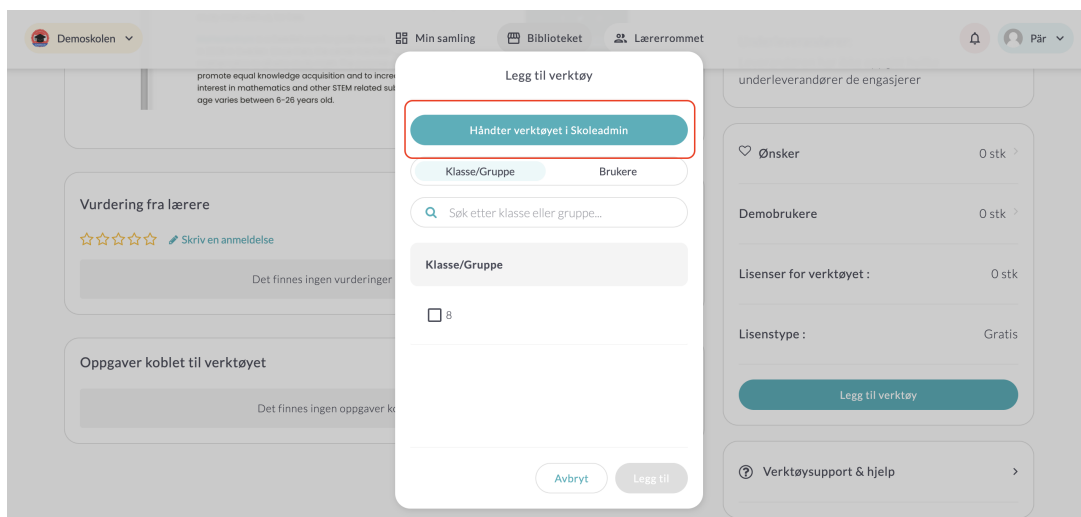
Demoskolen

Min samling
Biblioteket
Lærerrommet

Pär

promote equal knowledge acquisition and to incre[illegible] interest in mathematics and other STEM related sub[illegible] age varies between 6-26 years old.

underleverandører de engasjerer

Vurdering fra lærere

☆☆☆☆☆ Skriv en anmeldelse

Det finnes ingen vurderinger

Oppgaver koblet til verktøyet

Det finnes ingen oppgaver ko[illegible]

Legg til verktøy

Håndter verktøyet i Skoleadmin

Klasse/Gruppe | Brukere

Søk etter klasse eller gruppe...

Klasse/Gruppe

8

Avbryt
Legg til

Ønsker 0 stk

Demobrukere 0 stk

Lisenser for verktøyet : 0 stk

Lisenstype : Gratis

Legg til verktøy

Verktøysupport & hjelp